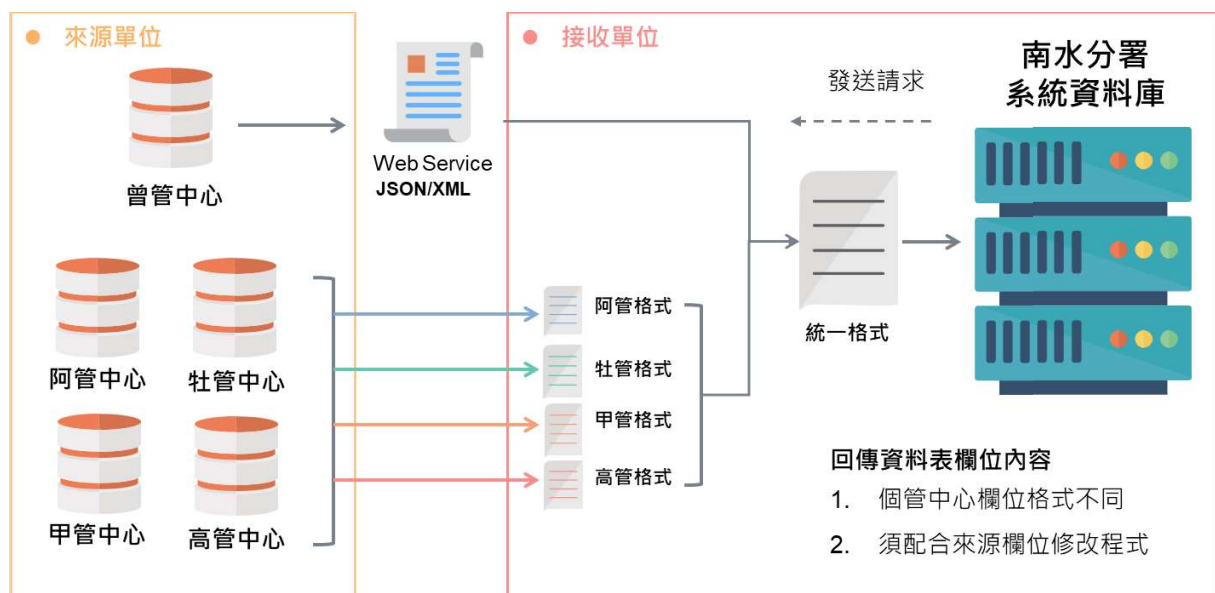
來源單位

曾管中心

阿管中心

牡管中心

甲管中心

高管中心

Web Service
JSON/XML

接收單位

發送請求

南水分署
系統資料庫

阿管格式

牡管格式

甲管格式

高管格式

統一格式

回傳資料表欄位內容

1. 個管中心欄位格式不同

2. 須配合來源欄位修改程式